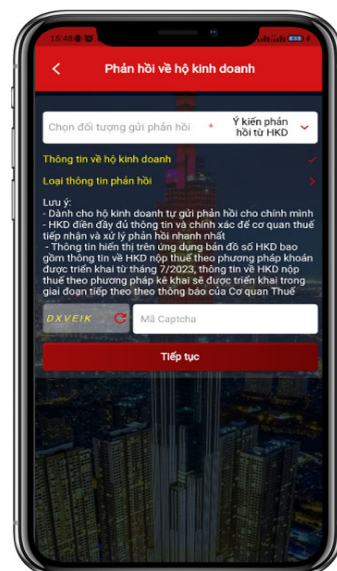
15:48

Phản hồi về hộ kinh doanh

Chọn đối tượng gửi phản hồi *

Ý kiến phản hồi từ HKD

Thông tin về hộ kinh doanh

Loại thông tin phản hồi

Lưu ý:
- Dành cho hộ kinh doanh tự gửi phản hồi cho chính mình
- HKD điền đầy đủ thông tin và chính xác để cơ quan thuế tiếp nhận và xử lý phản hồi nhanh nhất
- Thông tin hiển thị trên ứng dụng bản đồ số HKD bao gồm thông tin về HKD nộp thuế theo phương pháp khoán được triển khai từ tháng 7/2023, thông tin về HKD nộp thuế theo phương pháp kê khai sẽ được triển khai trong giai đoạn tiếp theo theo thông báo của Cơ quan Thuế

DXVEIK

Mã Captcha

Tiếp tục